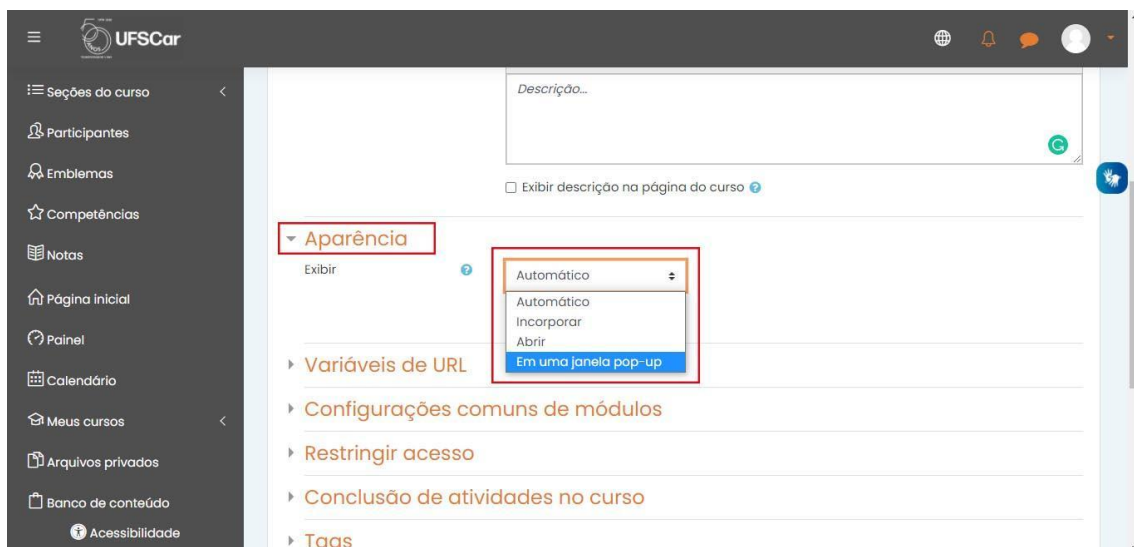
UFSCar

Seções do curso
Participantes
Emblemas
Competências
Notas
Página inicial
Painel
Calendário
Meus cursos
Arquivos privados
Banco de conteúdo
Acessibilidade

Descrição...

Exibir descrição na página do curso

Aparência
Exibir
Automático
Automático
Incorporar
Abrir
Em uma janela pop-up

Variáveis de URL
Configurações comuns de módulos
Restringir acesso
Conclusão de atividades no curso
Tags